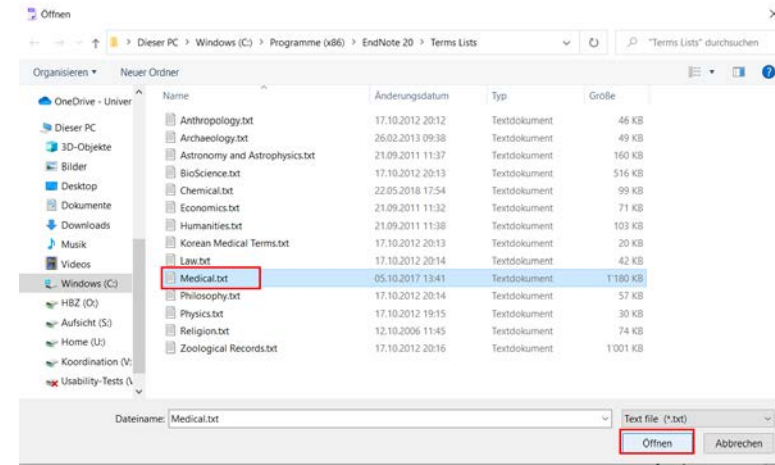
Öffnen

Dieser PC > Windows (C:) > Programme (x86) > EndNote 20 > Terms Lists

"Terms Lists" durchsuchen

Organisieren ▾ Neuer Ordner

OneDrive - Univer
Dieser PC
3D-Objekte
Bilder
Desktop
Dokumente
Downloads
Musik
Videos
Windows (C:)
HBZ (O:)
Aufsicht (S:)
Home (U:)
Koordination (V:
Usability-Tests (\

| Name | Änderungsdatum | Typ | Größe |
|---|---|---|---|
| Anthropology.txt | 17.10.2012 20:12 | Textdokument | 46 KB |
| Archaeology.txt | 26.02.2013 09:38 | Textdokument | 49 KB |
| Astronomy and Astrophysics.txt | 21.09.2011 11:37 | Textdokument | 160 KB |
| BioScience.txt | 17.10.2012 20:13 | Textdokument | 516 KB |
| Chemical.txt | 22.05.2018 17:54 | Textdokument | 99 KB |
| Economics.txt | 21.09.2011 11:32 | Textdokument | 71 KB |
| Humanities.txt | 21.09.2011 11:38 | Textdokument | 103 KB |
| Korean Medical Terms.txt | 17.10.2012 20:13 | Textdokument | 20 KB |
| Law.txt | 17.10.2012 20:14 | Textdokument | 42 KB |
| Medical.txt | 05.10.2017 13:41 | Textdokument | 1'180 KB |
| Philosophy.txt | 17.10.2012 20:14 | Textdokument | 57 KB |
| Physics.txt | 17.10.2012 19:15 | Textdokument | 30 KB |
| Religion.txt | 12.10.2006 11:45 | Textdokument | 74 KB |
| Zoological Records.txt | 17.10.2012 20:16 | Textdokument | 1'001 KB |

Dateiname: Medical.txt
Text file (*.txt)
Öffnen Abbrechen